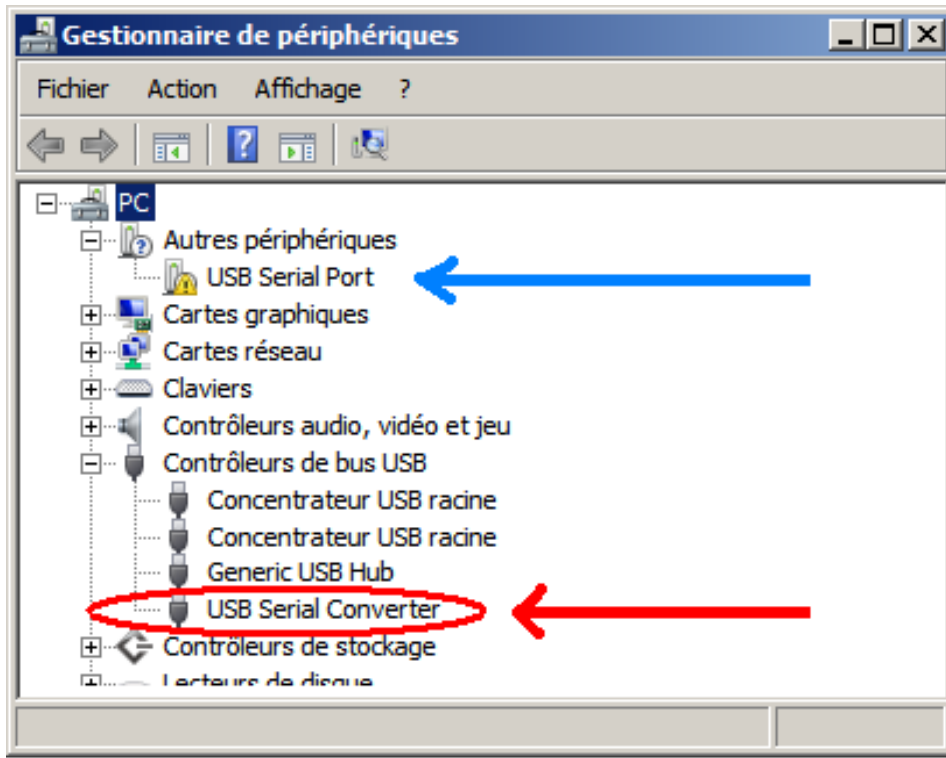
Gestionnaire de périphériques

Fichier Action Affichage ?

PC
Autres périphériques
USB Serial Port
Cartes graphiques
Cartes réseau
Claviers
Contrôleurs audio, vidéo et jeu
Contrôleurs de bus USB
Concentrateur USB racine
Concentrateur USB racine
Generic USB Hub
USB Serial Converter
Contrôleurs de stockage
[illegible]